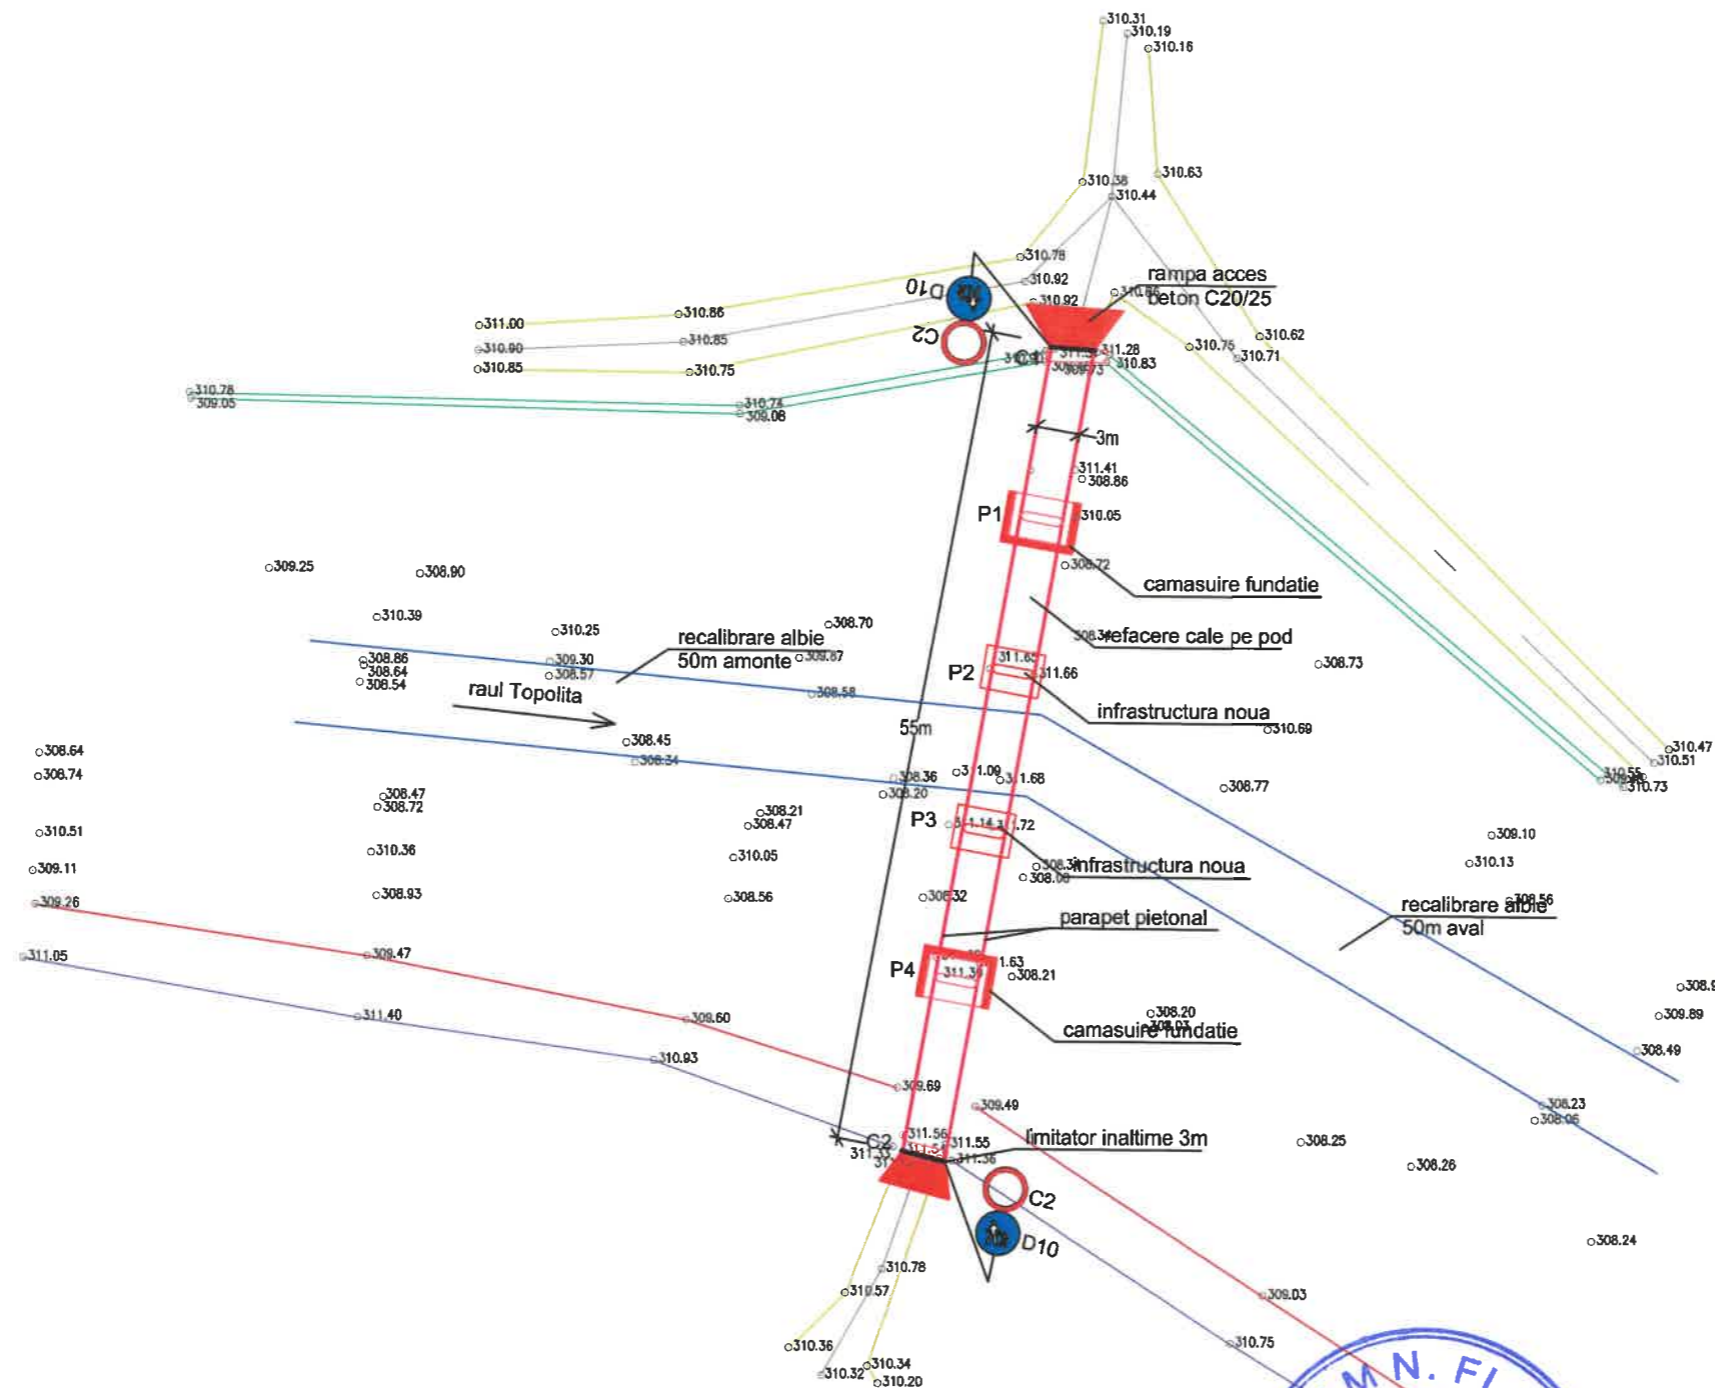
310.31
310.19
310.16
310.63
310.38
310.44
310.78
310.92
310.92
rampa acces
beton C20/25
D10
C2
311.00
310.86
310.90
310.85
310.85
310.75
310.62
310.75
310.71
311.28
310.83
310.78
309.05
310.74
309.08
3m
311.41
308.86
P1
310.05
308.72
camasuire fundatie
309.25
308.90
310.39
310.25
308.70
recalibrare albie
50m amonte
308.87
refacere cale pe pod
308.73
308.86
308.64
308.54
309.30
308.57
P2
311.66
raul Topolita
308.58
infrastructura noua
310.69
55m
310.47
310.51
310.73
308.64
308.74
308.45
308.34
308.36
308.20
1.68
308.77
308.47
308.72
308.21
308.47
P3
.72
309.10
310.51
310.36
310.05
infrastructura noua
310.13
309.11
308.93
308.56
308.32
309.26
parapet pietonal
recalibrare albie
50m aval
308.56
311.05
309.47
P4
1.63
308.21
311.40
309.60
308.20
camasuire fundatie
309.89
310.93
308.49
309.69
309.49
308.23
308.05
311.56
311.55
limitator inaltime 3m
308.25
C2
308.26
C2
D10
310.78
310.57
308.24
309.03
310.36
310.34
310.32
310.20
310.75
M N. F